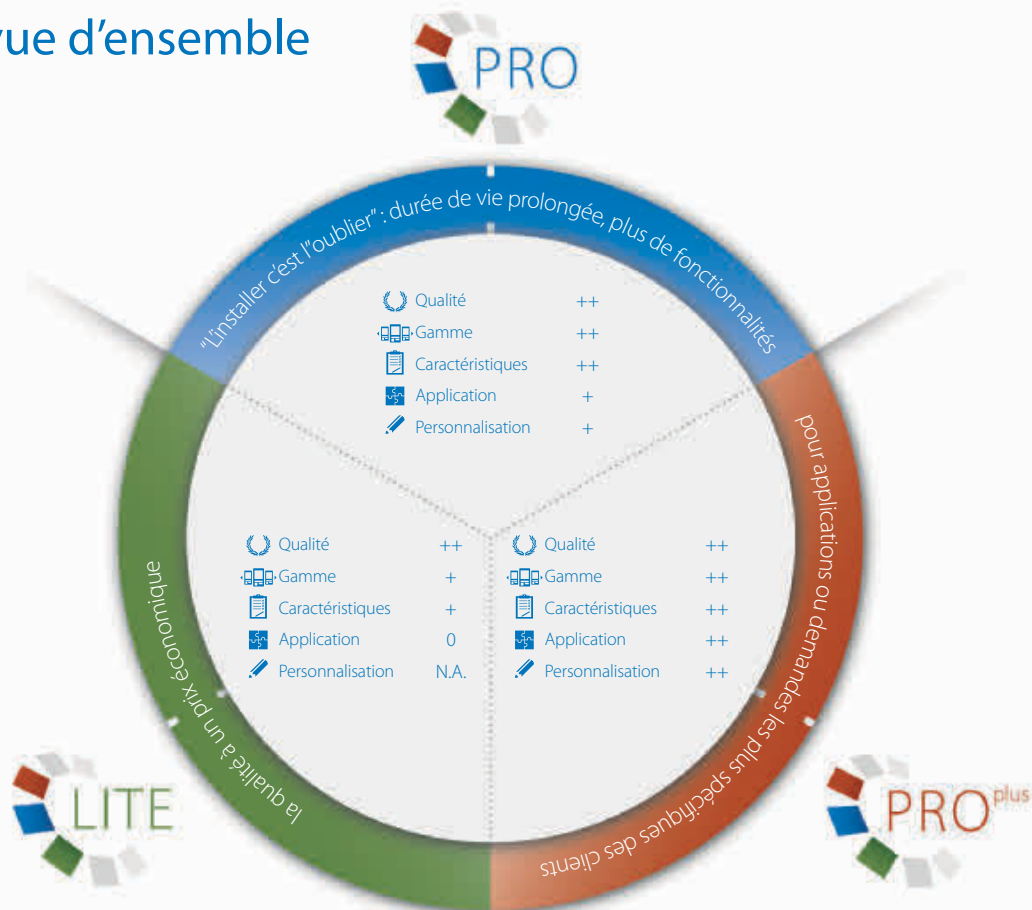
vue d'ensemble

PRO

"L'installer c'est l'oublier" : durée de vie prolongée, plus de fonctionnalités

| | |
|---|---|
| Qualité | ++ |
| Gamme | ++ |
| Caractéristiques | ++ |
| Application | + |
| Personnalisation | + |

pour applications ou demandes les plus spécifiques des clients

la qualité à un prix économique

| | |
|---|---|
| Qualité | ++ |
| Gamme | + |
| Caractéristiques | + |
| Application | 0 |
| Personnalisation | N.A. |

| | |
|---|---|
| Qualité | ++ |
| Gamme | ++ |
| Caractéristiques | ++ |
| Application | ++ |
| Personnalisation | ++ |

LITE

PRO plus